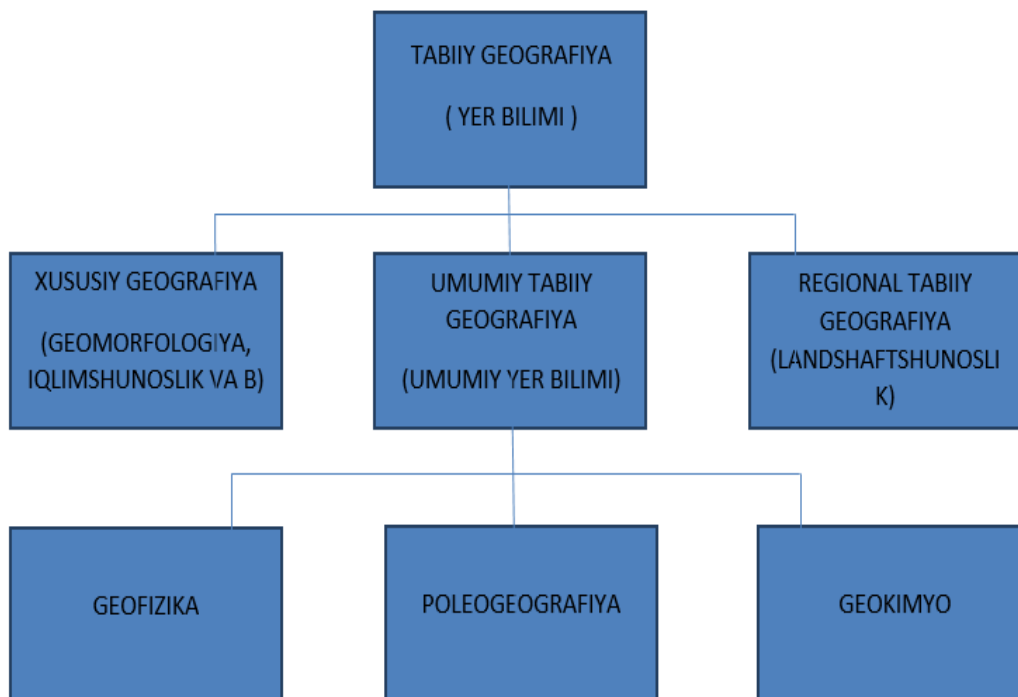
TABIIY GEOGRAFIYA

( YER BILIMI )

XUSUSIY GEOGRAFIYA

(GEOMORFOLOGIYA, IQLIMSHUNOSLIK VA B)

UMUMIY TABIIY GEOGRAFIYA

(UMUMIY YER BILIMI)

REGIONAL TABIIY GEOGRAFIYA (LANDSHAFTSHUNOSLIK)

GEOFIZIKA

POLEOGEOGRAFIYA

GEOKIMYO